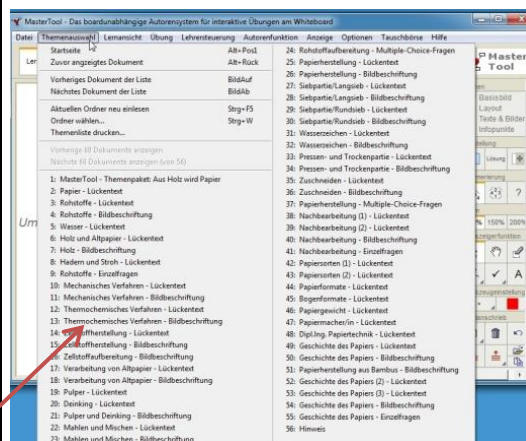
MasterTool - Das boardunabhängige Autorensystem für interaktive Übungen am Whiteboard

Datei Themenauswahl Lernansicht Übung Lehrersteuerung Autorenfunktion Anzeige Optionen Tauschbörse Hilfe

| Startseite | Alt+Pos1 |
|---|---|
| Zuvor angezeigtes Dokument | Alt+Rück |
| Vorheriges Dokument der Liste | BildAuf |
| Nächstes Dokument der Liste | BildAb |
| Aktuellen Ordner neu einlesen | Strg+F5 |
| Ordner wählen... | Strg+W |
| Themenliste drucken... | |

Vorherige 60 Dokumente anzeigen
Nächste 60 Dokumente anzeigen (von 56)

1: MasterTool - Themenpaket: Aus Holz wird Papier
2: Papier - Lückentext
3: Rohstoffe - Lückentext
4: Rohstoffe - Bildbeschriftung
5: Wasser - Lückentext
6: Holz und Altpapier - Lückentext
7: Holz - Bildbeschriftung
8: Hadern und Stroh - Lückentext
9: Rohstoffe - Einzelfragen
10: Mechanisches Verfahren - Lückentext
11: Mechanisches Verfahren - Bildbeschriftung
12: Thermochemisches Verfahren - Lückentext
13: Thermochemisches Verfahren - Bildbeschriftung
14: Zellstoffherstellung - Lückentext
15: Zellstoffherstellung - Bildbeschriftung
16: Zellstoffaufbereitung - Bildbeschriftung
17: Verarbeitung von Altpapier - Lückentext
18: Verarbeitung von Altpapier - Bildbeschriftung
19: Pulper - Lückentext
20: Deinking - Lückentext
21: Pulper und Deinking - Bildbeschriftung
22: Mahlen und Mischen - Lückentext
23: Mahlen und Mischen - Bildbeschriftung

24: Rohstoffaufbereitung - Multiple-Choice-Fragen
25: Papierherstellung - Lückentext
26: Papierherstellung - Bildbeschriftung
27: Siebpartie/Langsieb - Lückentext
28: Siebpartie/Langsieb - Bildbeschriftung
29: Siebpartie/Rundsieb - Lückentext
30: Siebpartie/Rundsieb - Bildbeschriftung
31: Wasserzeichen - Lückentext
32: Wasserzeichen - Bildbeschriftung
33: Pressen- und Trockenpartie - Lückentext
34: Pressen- und Trockenpartie - Bildbeschriftung
35: Zuschneiden - Lückentext
36: Zuschneiden - Bildbeschriftung
37: Papierherstellung - Multiple-Choice-Fragen
38: Nachbearbeitung (1) - Lückentext
39: Nachbearbeitung (2) - Lückentext
40: Nachbearbeitung - Bildbeschriftung
41: Nachbearbeitung - Einzelfragen
42: Papiersorten (1) - Lückentext
43: Papiersorten (2) - Lückentext
44: Papierformate - Lückentext
45: Bogenformate - Lückentext
46: Papiergewicht - Lückentext
47: Papiermacher/in - Lückentext
48: Dipl.Ing. Papiertechnik - Lückentext
49: Geschichte des Papiers - Lückentext
50: Geschichte des Papiers - Bildbeschriftung
51: Papierherstellung aus Bambus - Bildbeschriftung
52: Geschichte des Papiers (2) - Lückentext
53: Geschichte des Papiers (3) - Lückentext
54: Geschichte des Papiers - Bildbeschriftung
55: Geschichte des Papiers - Einzelfragen
56: Hinweis

Master Tool
Basisbild
Layout
Texte & Bilder
Infopunkte
Lösung
150% 200%
Ler
Um